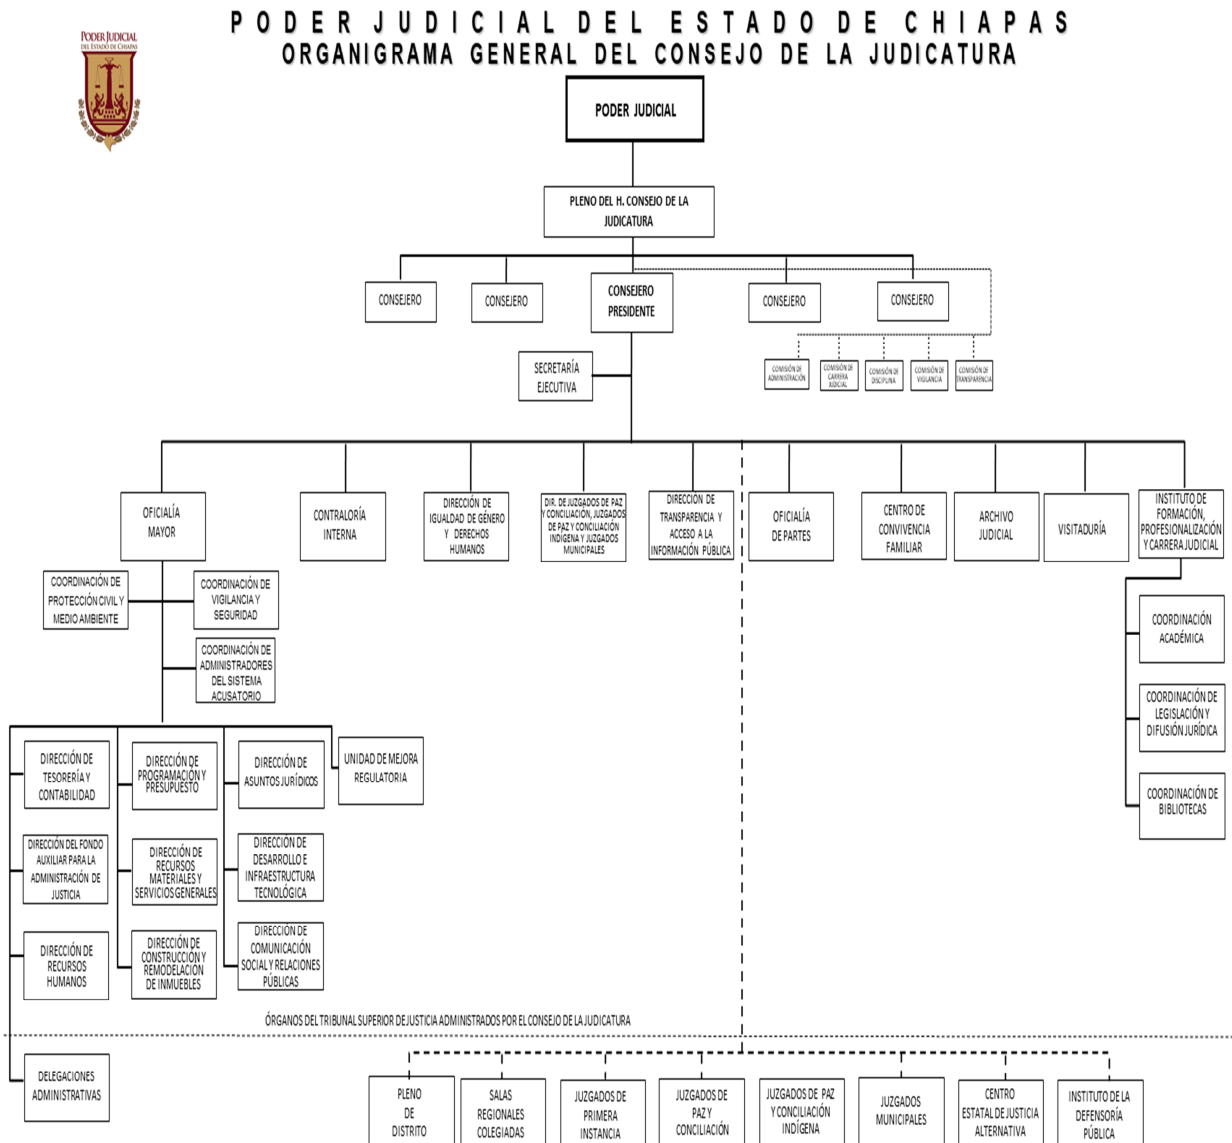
PODER JUDICIAL DEL ESTADO DE CHIAPAS
ORGANIGRAMA GENERAL DEL CONSEJO DE LA JUDICATURA

PODER JUDICIAL DEL ESTADO DE CHIAPAS

PODER JUDICIAL

PLENO DEL H. CONSEJO DE LA JUDICATURA

CONSEJERO

CONSEJERO

CONSEJERO PRESIDENTE

CONSEJERO

CONSEJERO

SECRETARÍA EJECUTIVA

COMISIÓN DE ADMINISTRACIÓN

COMISIÓN DE CARRERA JUDICIAL

COMISIÓN DE DISCIPLINA

COMISIÓN DE VIGILANCIA

COMISIÓN DE TRANSPARENCIA

OFICIALÍA MAYOR

CONTRALORÍA INTERNA

DIRECCIÓN DE IGUALDAD DE GÉNERO Y DERECHOS HUMANOS

DIR. DE JUZGADOS DE PAZ Y CONCILIACIÓN, JUZGADOS DE PAZ Y CONCILIACIÓN INDÍGENA Y JUZGADOS MUNICIPALES

DIRECCIÓN DE TRANSPARENCIA Y ACCESO A LA INFORMACIÓN PÚBLICA

OFICIALÍA DE PARTES

CENTRO DE CONVIVENCIA FAMILIAR

ARCHIVO JUDICIAL

VISITADURÍA

INSTITUTO DE FORMACIÓN, PROFESIONALIZACIÓN Y CARRERA JUDICIAL

COORDINACIÓN DE PROTECCIÓN CIVIL Y MEDIO AMBIENTE

COORDINACIÓN DE VIGILANCIA Y SEGURIDAD

COORDINACIÓN DE ADMINISTRADORES DEL SISTEMA ACUSATORIO

COORDINACIÓN ACADÉMICA

COORDINACIÓN DE LEGISLACIÓN Y DIFUSIÓN JURÍDICA

COORDINACIÓN DE BIBLIOTECAS

DIRECCIÓN DE TESORERÍA Y CONTABILIDAD

DIRECCIÓN DE PROGRAMACIÓN Y PRESUPUESTO

DIRECCIÓN DE ASUNTOS JURÍDICOS

UNIDAD DE MEJORA REGULATORIA

DIRECCIÓN DEL FONDO AUXILIAR PARA LA ADMINISTRACIÓN DE JUSTICIA

DIRECCIÓN DE RECURSOS MATERIALES Y SERVICIOS GENERALES

DIRECCIÓN DE DESARROLLO E INFRAESTRUCTURA TECNOLÓGICA

DIRECCIÓN DE RECURSOS HUMANOS

DIRECCIÓN DE CONSTRUCCIÓN Y REMODELACIÓN DE INMUEBLES

DIRECCIÓN DE COMUNICACIÓN SOCIAL Y RELACIONES PÚBLICAS

ÓRGANOS DEL TRIBUNAL SUPERIOR DE JUSTICIA ADMINISTRADOS POR EL CONSEJO DE LA JUDICATURA

DELEGACIONES ADMINISTRATIVAS

PLENO DE DISTRITO

SALAS REGIONALES COLEGIADAS

JUZGADOS DE PRIMERA INSTANCIA

JUZGADOS DE PAZ Y CONCILIACIÓN

JUZGADOS DE PAZ Y CONCILIACIÓN INDÍGENA

JUZGADOS MUNICIPALES

CENTRO ESTATAL DE JUSTICIA ALTERNATIVA

INSTITUTO DE LA DEFENSORÍA PÚBLICA